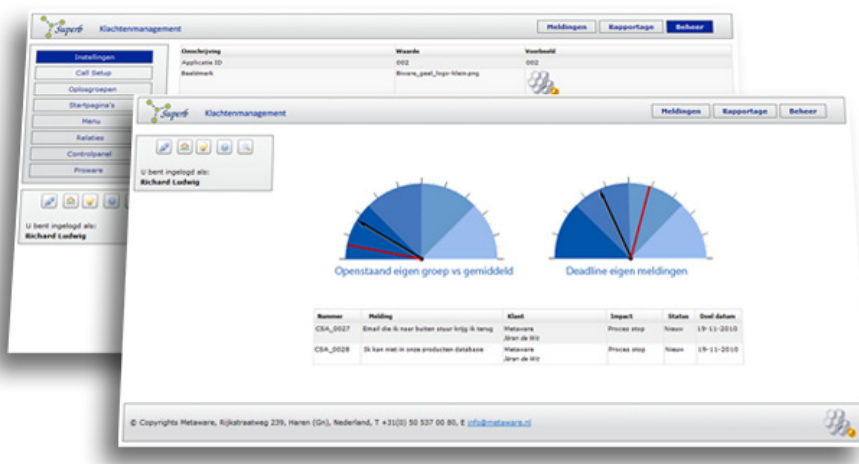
Superb Klachtenmanagement

Meldingen Rapportage Beheer

Instellingen
Call Setup
Oplosgroepen
Startpagina's
Menu
Relaties
Controlpanel
Proware

| Omschrijving | Waarde | Voorbeeld |
|---|---|---|
| Applicatie ID | 002 | 002 |
| Beeldmerk | Bivare_geel_logo-klein.png | |

U bent ingelogd als:
Richard Ludwig

Superb Klachtenmanagement

Meldingen Rapportage Beheer

U bent ingelogd als:
Richard Ludwig

Openstaand eigen groep vs gemiddeld

Deadline eigen meldingen

| Nummer | Melding | Klant | Impact | Status | Doel datum |
|---|---|---|---|---|---|
| CSA_0027 | Email die ik naar buiten stuur krijg ik terug | Metaware Jöran de Wit | Proces stop | Nieuw | 19-11-2010 |
| CSA_0028 | Ik kan niet in onze producten database | Metaware Jöran de Wit | Proces stop | Nieuw | 19-11-2010 |

© Copyrights Metaware, Rijkstraatweg 239, Haren (Gn), Nederland, T +31(0) 50 537 00 80, E info@metaware.nl